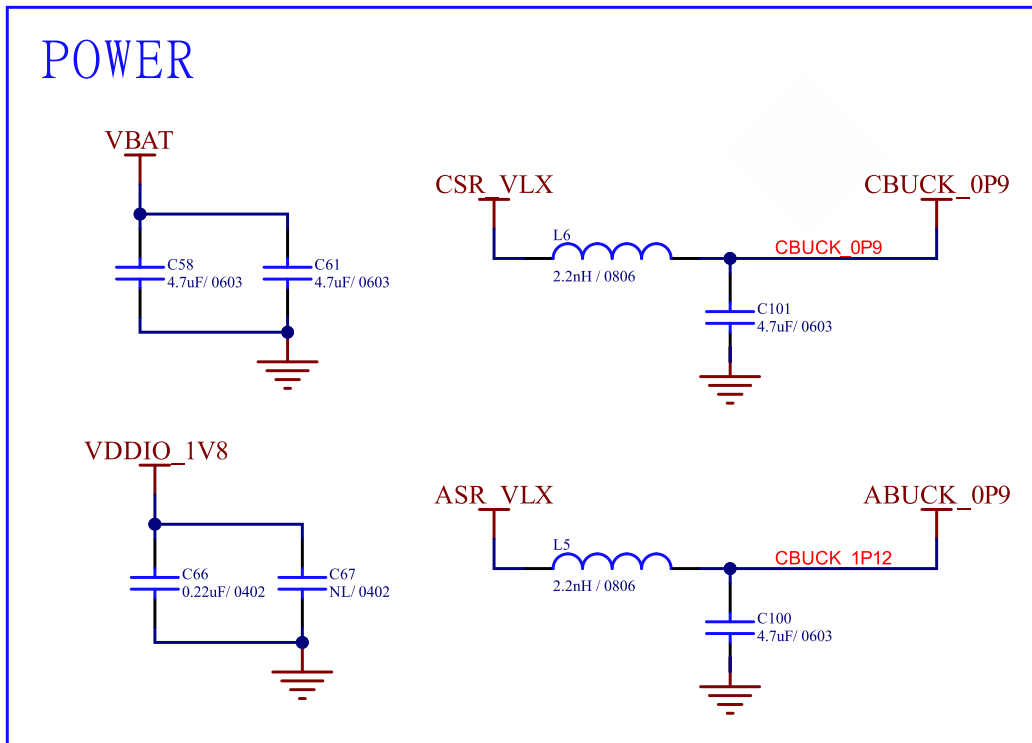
POWER

VBAT

C58
4.7uF/ 0603

C61
4.7uF/ 0603

CSR_VLX

L6
2.2nH / 0806

CBUCK_0P9

CBUCK_0P9

C101
4.7uF/ 0603

VDDIO_1V8

C66
0.22uF/ 0402

C67
NL/ 0402

ASR_VLX

L5
2.2nH / 0806

CBUCK_1P12

ABUCK_0P9

C100
4.7uF/ 0603